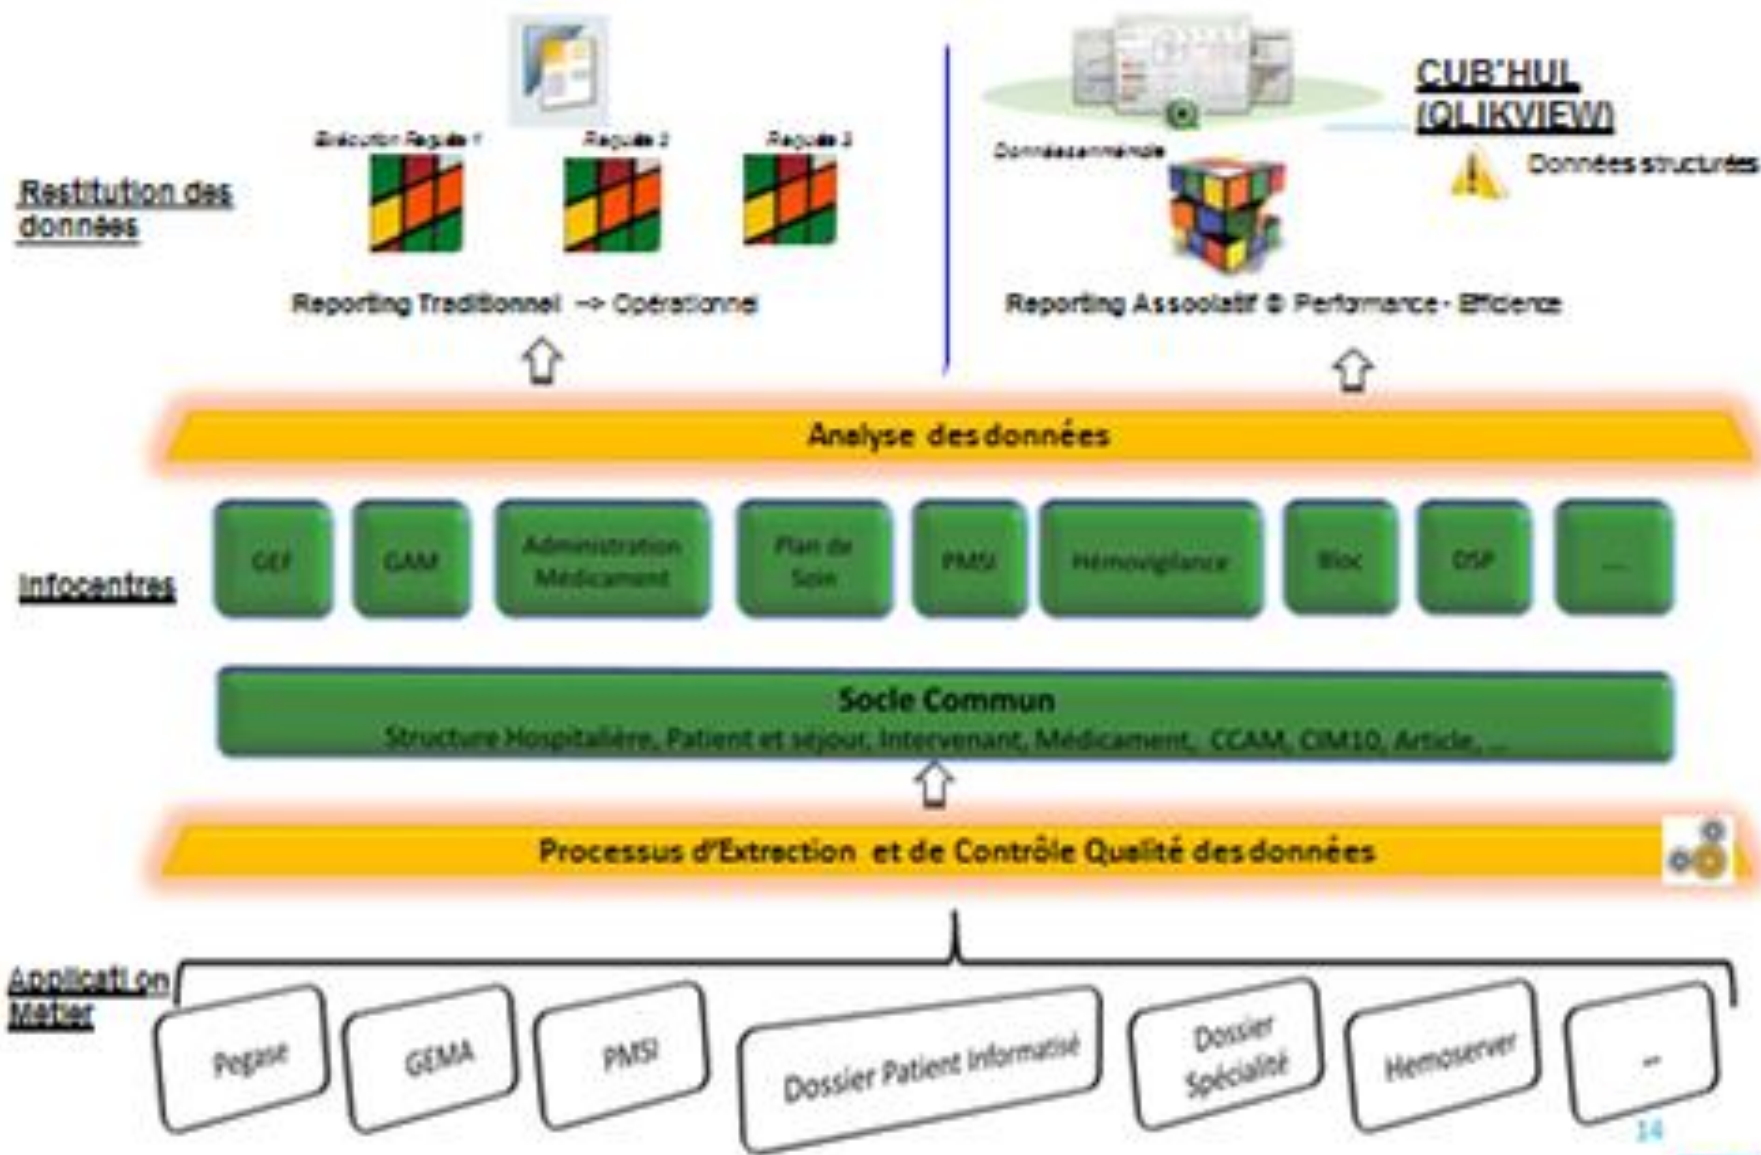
Restitution des données

Exécution Requête 1
Requête 2
Requête 3

Reporting Traditionnel -> Opérationnel

CUB'HUL (QLIKVIEW)

Donnéesannémale

Données structurées

Reporting Associatif © Performance - Efficience

Analyse des données

Infocentres

GEF
GAM
Administration Médicament
Plan de Soin
PMSI
Hémovigilance
Bloc
DSP
...

Socle Commun
Structure Hospitalière, Patient et séjour, Intervenant, Médicament, CCAM, CIM10, Article, ...

Processus d'Extraction et de Contrôle Qualité des données

Applicati on Métier

Pegase
GEMA
PMSI
Dossier Patient Informatisé
Dossier Spécialité
Hemoserver
...

14